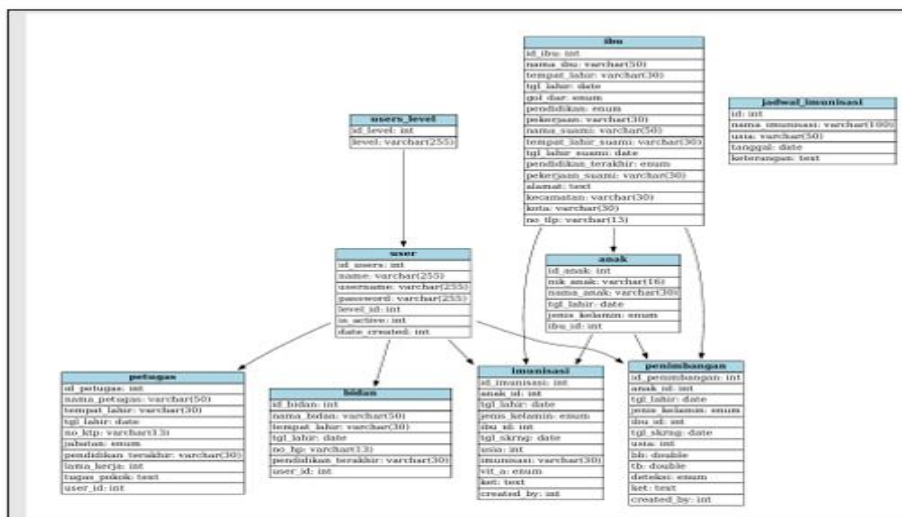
ibu
id_ibu: int
nama_ibu: varchar(50)
tempat_lahir: varchar(30)
tgl_lahir: date
gol_dar: enum
pendidikan: enum
pekerjaan: varchar(30)
nama_suami: varchar(50)
tempat_lahir_suami: varchar(30)
tgl_lahir_suami: date
pendidikan_terakhir: enum
pekerjaan_suami: varchar(30)
alamat: text
kecamatan: varchar(30)
kota: varchar(30)
no_tlp: varchar(13)

jadwal_imunisasi
id: int
nama_imunisasi: varchar(100)
usia: varchar(50)
tanggal: date
keterangan: text

users_level
id_level: int
level: varchar(255)

user
id_users: int
name: varchar(255)
username: varchar(255)
password: varchar(255)
level_id: int
is_active: int
date_created: int

anak
id_anak: int
nik_anak: varchar(16)
nama_anak: varchar(30)
tgl_lahir: date
jenis_kelamin: enum
ibu_id: int

petugas
id_petugas: int
nama_petugas: varchar(50)
tempat_lahir: varchar(30)
tgl_lahir: date
no_ktp: varchar(13)
jabatan: enum
pendidikan_terakhir: varchar(30)
lama_kerja: int
tugas_pokok: text
user_id: int

bidan
id_bidan: int
nama_bidan: varchar(50)
tempat_lahir: varchar(30)
tgl_lahir: date
no_hp: varchar(13)
pendidikan_terakhir: varchar(30)
user_id: int

imunisasi
id_imunisasi: int
anak_id: int
tgl_lahir: date
jenis_kelamin: enum
ibu_id: int
tgl_skrng: date
usia: int
imunisasi: varchar(30)
vit_a: enum
ket: text
created_by: int

penimbangan
id_penimbangan: int
anak_id: int
tgl_lahir: date
jenis_kelamin: enum
ibu_id: int
tgl_skrng: date
usia: int
bb: double
tb: double
deteksi: enum
ket: text
created_by: int